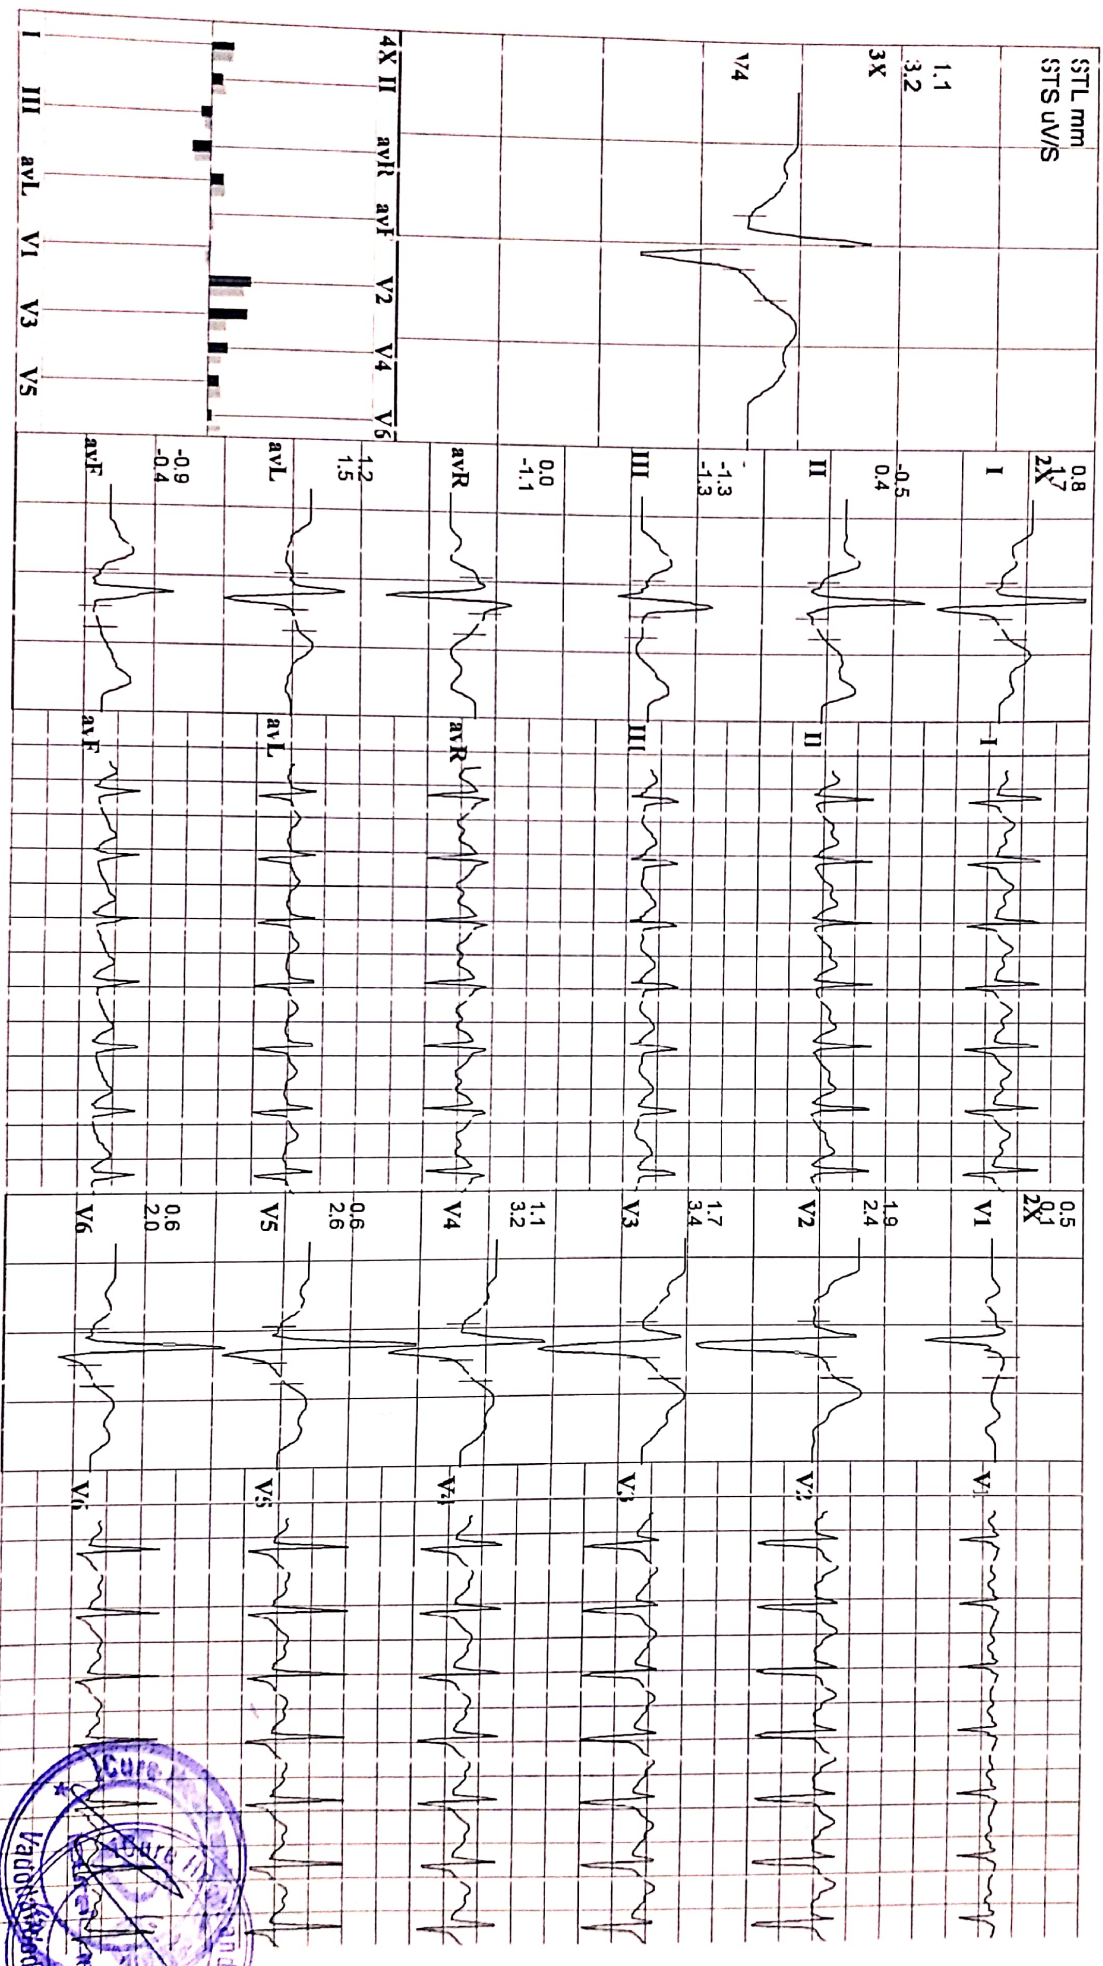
STL mm
STS uV/S

1.1
3.2
3X

V4

4X II avR avF V2 V4 V6
I III avL V1 V3 V5

0.8
1.7
2X
I

-0.5
0.4
II

-1.3
-1.3
III

0.0
-1.1
avR

1.2
1.5
avL

-0.9
-0.4
avF

I
II
III
avR
avL
avF

0.5
0.1
2X
V1

1.9
2.4
V2

1.7
3.4
V3

1.1
3.2
V4

0.6
2.6
V5

0.6
2.0
V6

V1
V2
V3
V4
V5
V6

Cure
Cure
Vadod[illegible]